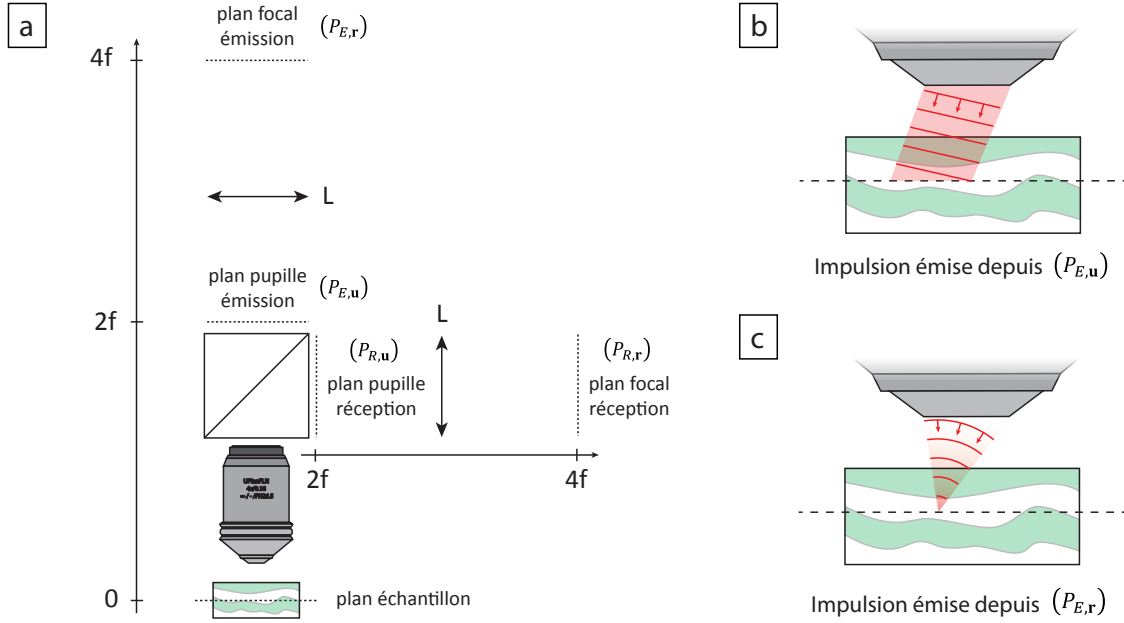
a

plan focal émission $(P_{E,\mathbf{r}})$

4f

L

plan pupille émission $(P_{E,\mathbf{u}})$

2f

L

$(P_{R,\mathbf{u}})$ plan pupille réception

$(P_{R,\mathbf{r}})$ plan focal réception

UPlanFLN 4x/0.13 ∞/-/FN26.5

2f

4f

0

plan échantillon

b

Impulsion émise depuis $(P_{E,\mathbf{u}})$

c

Impulsion émise depuis $(P_{E,\mathbf{r}})$